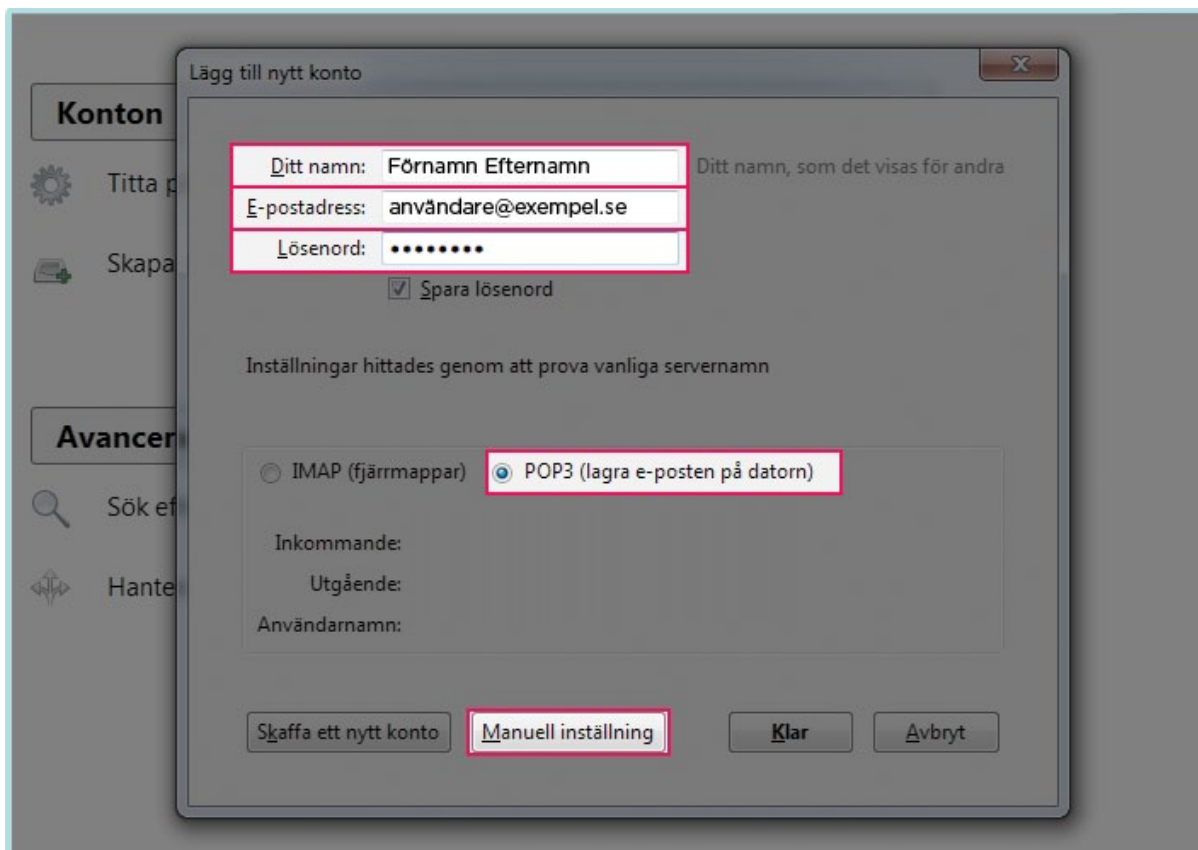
Konton

Titta p

Skapa

Avancer

Sök ef

Hante

Lägg till nytt konto

Ditt namn: Förnamn Efternamn Ditt namn, som det visas för andra

E-postadress: användare@exempel.se

Lösenord: ••••••••

Spara lösenord

Inställningar hittades genom att prova vanliga servernamn

IMAP (fjärrmappar) POP3 (lagra e-posten på datorn)

Inkommande:

Utgående:

Användarnamn:

Skaffa ett nytt konto Manuell inställning Klar Avbryt